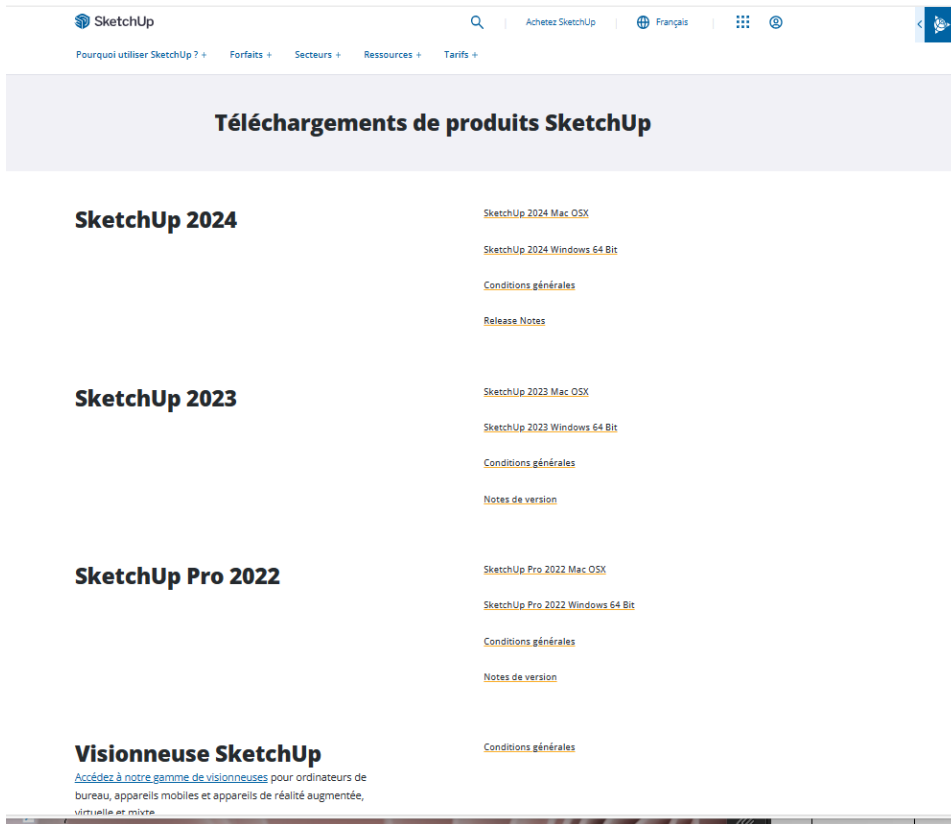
SketchUp

Achetez SketchUp

Français

Pourquoi utiliser SketchUp ? + Forfaits + Secteurs + Ressources + Tarifs +

Téléchargements de produits SketchUp

SketchUp 2024

SketchUp 2024 Mac OSX

SketchUp 2024 Windows 64 Bit

Conditions générales

Release Notes

SketchUp 2023

SketchUp 2023 Mac OSX

SketchUp 2023 Windows 64 Bit

Conditions générales

Notes de version

SketchUp Pro 2022

SketchUp Pro 2022 Mac OSX

SketchUp Pro 2022 Windows 64 Bit

Conditions générales

Notes de version

Visionneuse SketchUp

Accédez à notre gamme de visionneuses pour ordinateurs de bureau, appareils mobiles et appareils de réalité augmentée, virtuelle et mixte.

Conditions générales